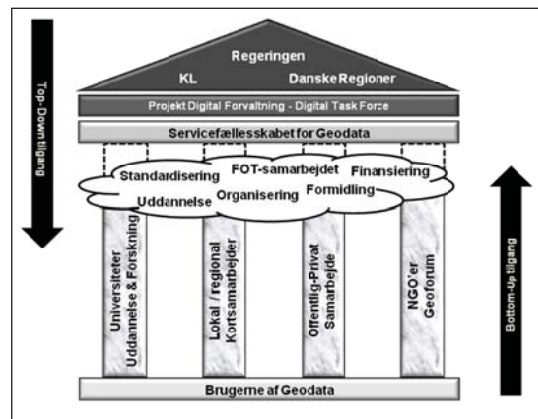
Top-Down tilgang

Regeringen
KL
Danske Regioner

Projekt Digital Forvaltning - Digital Task Force

Servicefællesskabet for Geodata

Standardisering
FOT-samarbejdet
Finansiering
Uddannelse
Organisering
Formidling

Universiteter Uddannelse & Forskning

Lokal / regional Kortsamarbejder

Offentlig-Privat Samarbejde

NGO'er Geoforum

Bottom-Up tilgang

Brugerne af Geodata